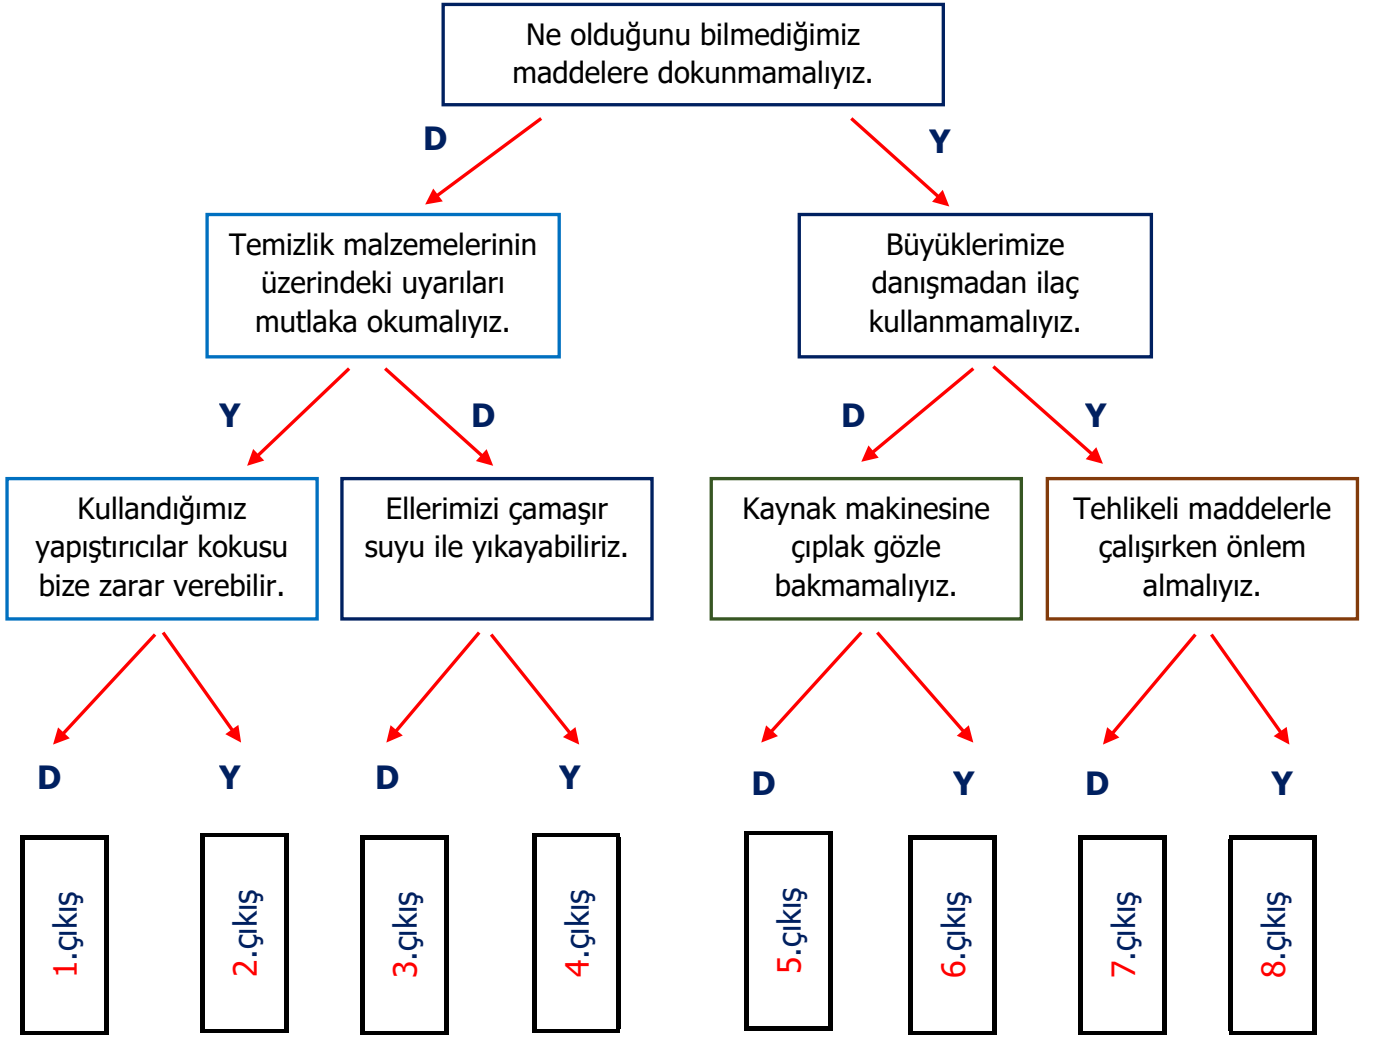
Ne olduğunu bilmediğimiz maddelere dokunmamalıyız.

D

Y

Temizlik malzemelerinin üzerindeki uyarıları mutlaka okumalıyız.

Büyüklerimize danışmadan ilaç kullanmamalıyız.

Y

D

D

Y

Kullandığımız yapıştırıcılar kokusu bize zarar verebilir.

Ellerimizi çamaşır suyu ile yıkayabiliriz.

Kaynak makinesine çıplak gözle bakmamalıyız.

Tehlikeli maddelerle çalışırken önlem almalıyız.

D

Y

D

Y

D

Y

D

Y

1.çıkış

2.çıkış

3.çıkış

4.çıkış

5.çıkış

6.çıkış

7.çıkış

8.çıkış